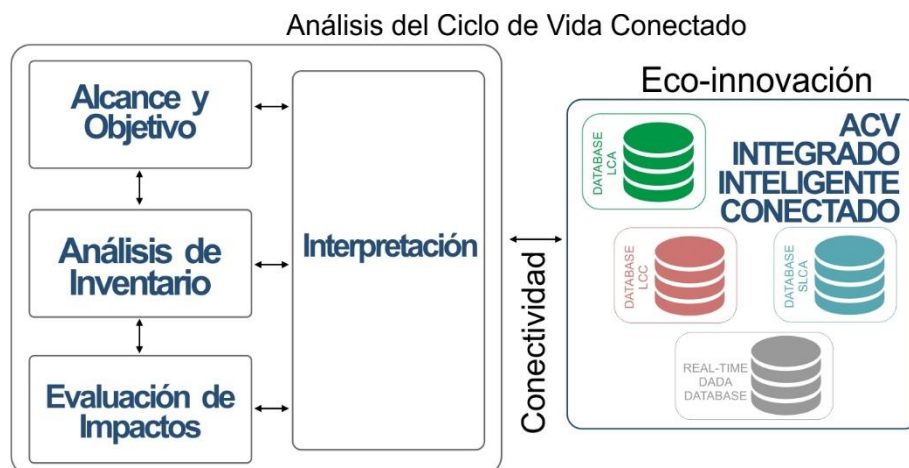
Análisis del Ciclo de Vida Conectado

Alcance y Objetivo

Análisis de Inventario

Evaluación de Impactos

Interpretación

Conectividad

Eco-innovación

DATABASE LCA

ACV INTEGRADO INTELIGENTE CONECTADO

DATABASE LCC

DATABASE SLCA

REAL-TIME DADA DATABASE